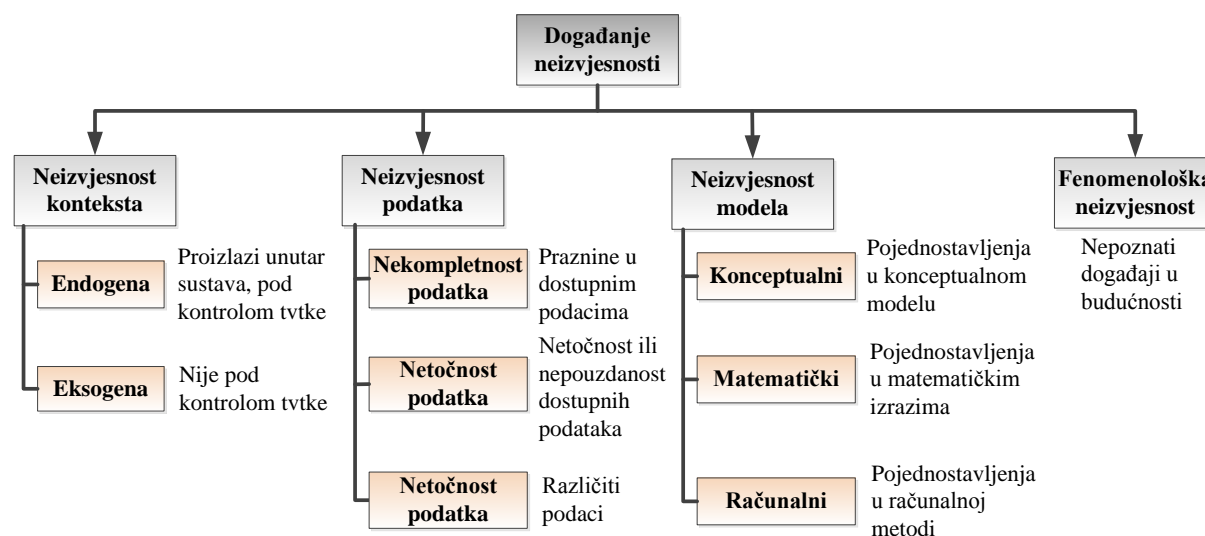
Događanje neizvjesnosti

Neizvjesnost konteksta

Endogena

Proizlazi unutar sustava, pod kontrolom tvtke

Eksogena

Nije pod kontrolom tvtke

Neizvjesnost podatka

Nekompletnost podatka

Praznine u dostupnim podacima

Netočnost podatka

Netočnost ili nepouzdanost dostupnih podataka

Netočnost podatka

Različiti podaci

Neizvjesnost modela

Konceptualni

Pojednostavljenja u konceptualnom modelu

Matematički

Pojednostavljenja u matematičkim izrazima

Računalni

Pojednostavljenja u računalnoj metodi

Fenomenološka neizvjesnost

Nepoznati događaji u budućnosti